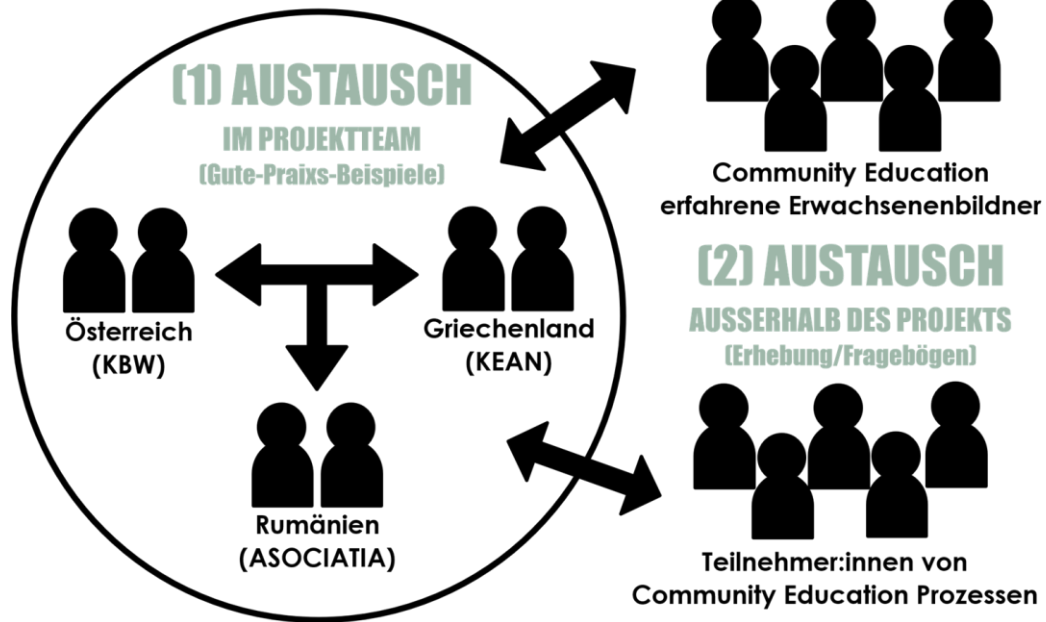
(1) AUSTAUSCH
IM PROJEKTTEAM
(Gute-Praixs-Beispiele)

Österreich
(KBW)

Griechenland
(KEAN)

Rumänien
(ASOCIATIA)

Community Education
erfahrene Erwachsenenbildner

(2) AUSTAUSCH
AUSSERHALB DES PROJEKTS
(Erhebung/Fragebögen)

Teilnehmer:innen von
Community Education Prozessen